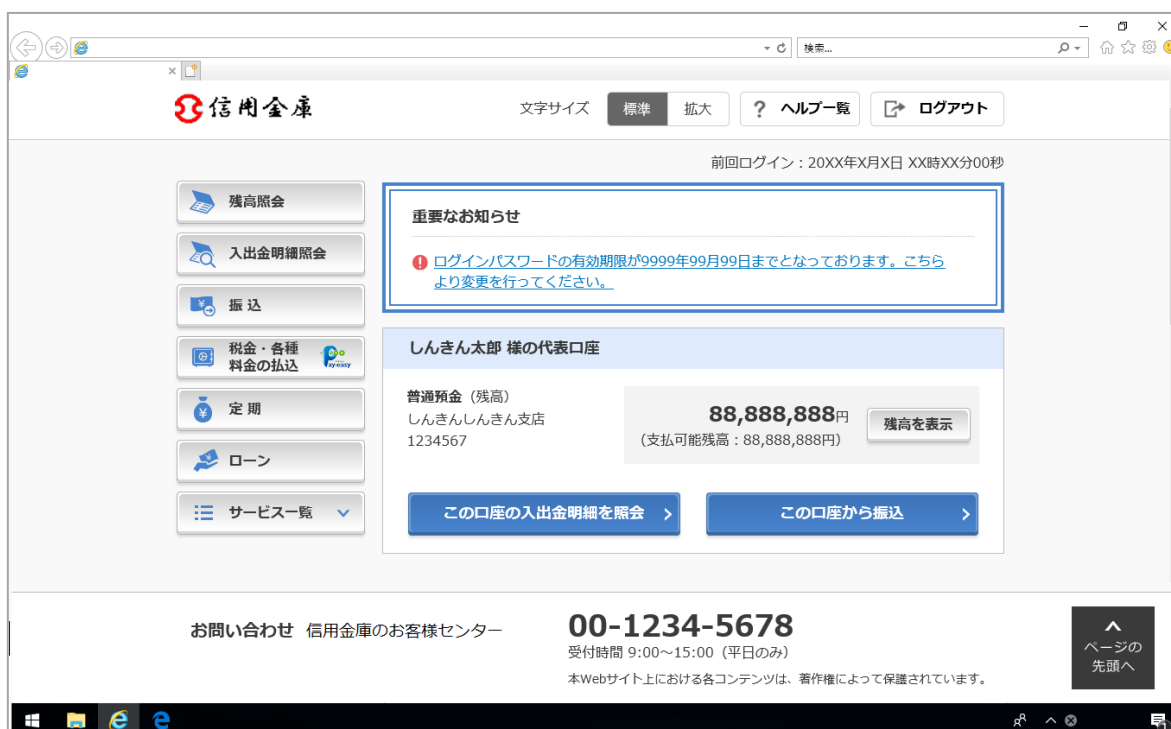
検索...

信用金庫

文字サイズ 標準 拡大 ? ヘルプ一覧 ログアウト

前回ログイン：20XX年X月X日 XX時XX分00秒

残高照会

入出金明細照会

振込

税金・各種料金の払込

Pay-easy

定期

ローン

サービス一覧

重要なお知らせ

ログインパスワードの有効期限が9999年99月99日までとなっております。こちらより変更を行ってください。

しんきん太郎 様の代表口座

普通預金（残高）
しんきんしんきん支店
1234567

88,888,888円
（支払可能残高：88,888,888円）

残高を表示

この口座の入出金明細を照会

この口座から振込

お問い合わせ 信用金庫のお客様センター

00-1234-5678
受付時間 9:00～15:00（平日のみ）

本Webサイト上における各コンテンツは、著作権によって保護されています。

ページの先頭へ